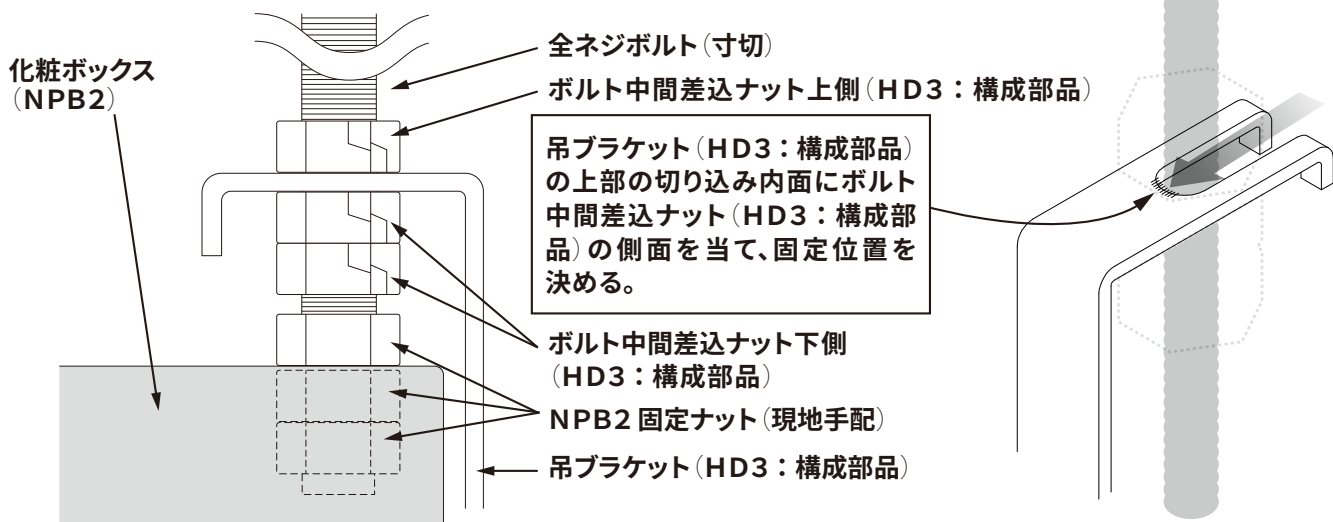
化粧ボックス
（NPB2）

全ネジボルト（寸切）

ボルト中間差込ナット上側（HD3：構成部品）

吊ブラケット（HD3：構成部品）の上部の切り込み内面にボルト中間差込ナット（HD3：構成部品）の側面を当て、固定位置を決める。

ボルト中間差込ナット下側
（HD3：構成部品）

NPB2 固定ナット（現地手配）

吊ブラケット（HD3：構成部品）